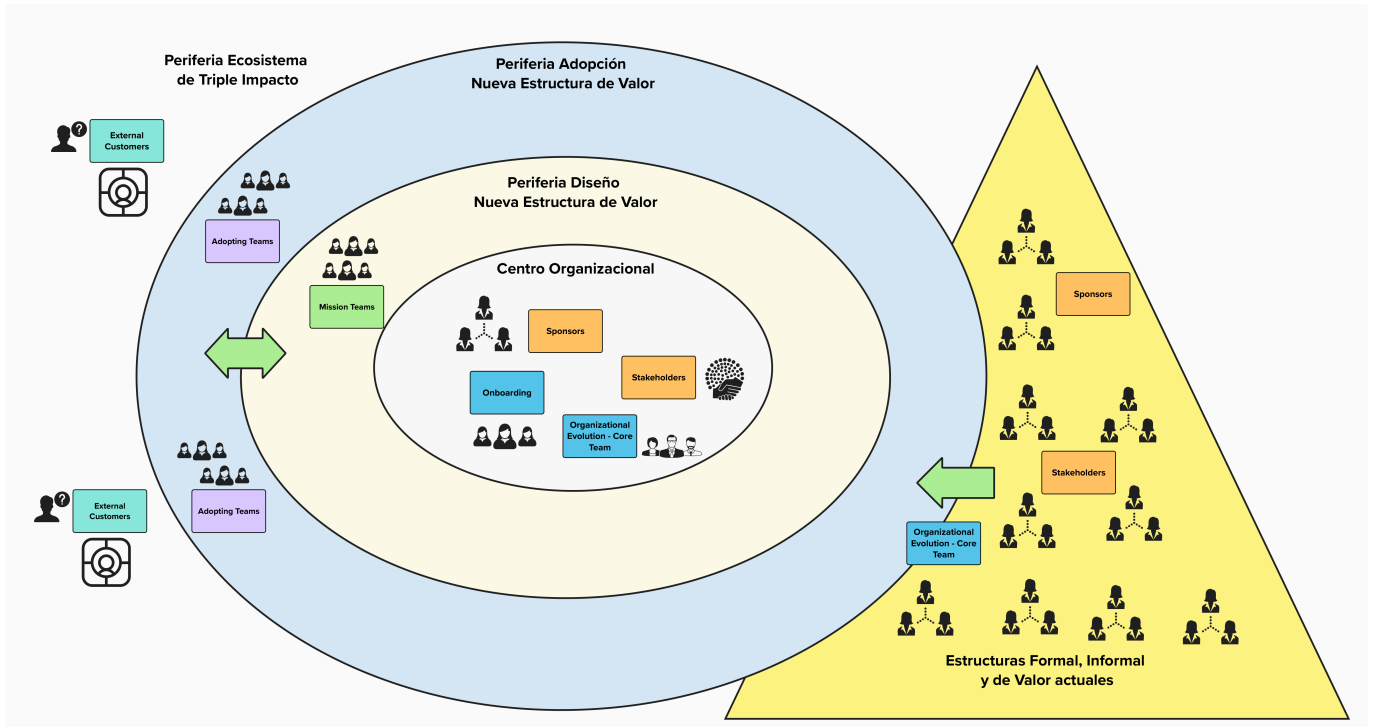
Periferia Ecosistema de Triple Impacto

Periferia Adopción Nueva Estructura de Valor

External Customers

Adopting Teams

Periferia Diseño Nueva Estructura de Valor

Mission Teams

Centro Organizacional

Sponsors

Stakeholders

Onboarding

Organizational Evolution - Core Team

Adopting Teams

External Customers

Sponsors

Stakeholders

Organizational Evolution - Core Team

Estructuras Formal, Informal y de Valor actuales